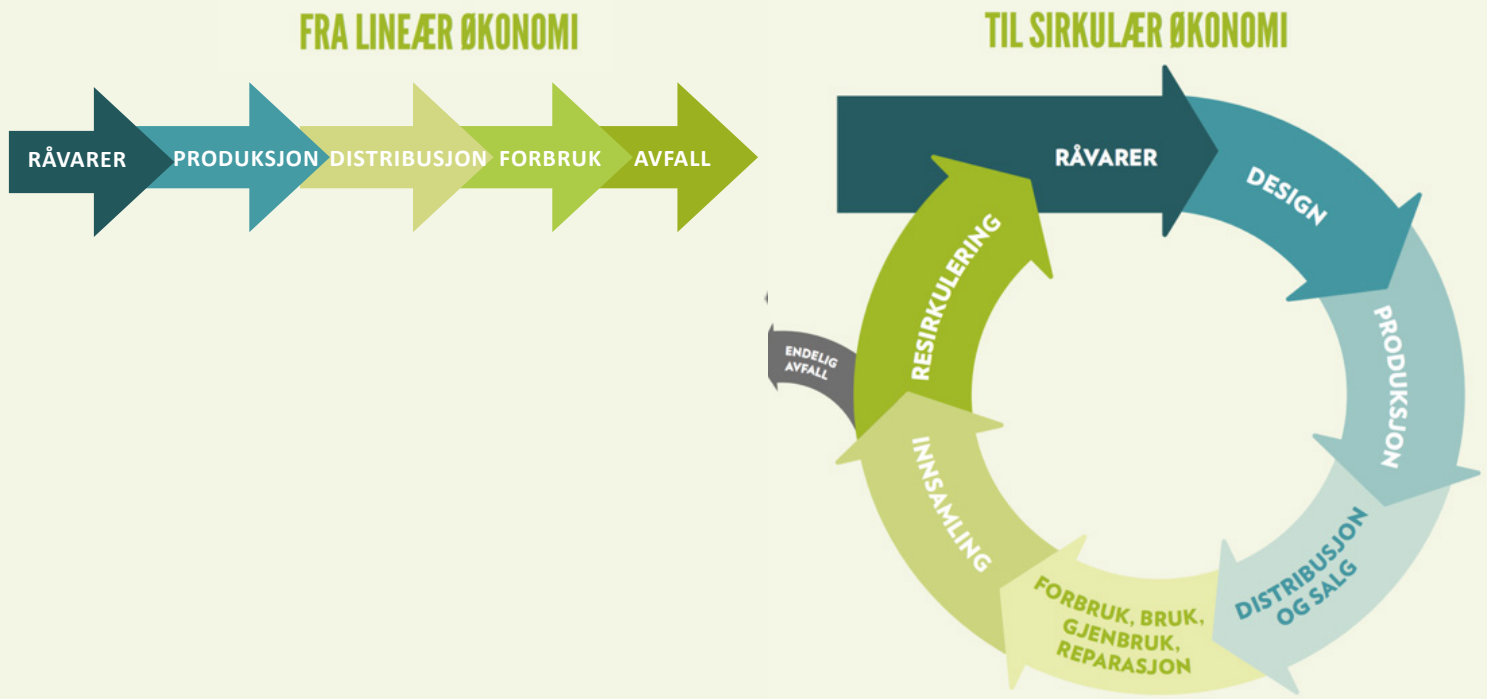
FRA LINEÆR ØKONOMI

RÅVARER
PRODUKSJON
DISTRIBUSJON
FORBRUK
AVFALL

TIL SIRKULÆR ØKONOMI

RÅVARER
DESIGN
PRODUKSJON
DISTRIBUSJON OG SALG
FORBRUK, BRUK, GJENBRUK, REPARASJON
INNSAMLING
RESIRKULERING
ENDELIG AVFALL